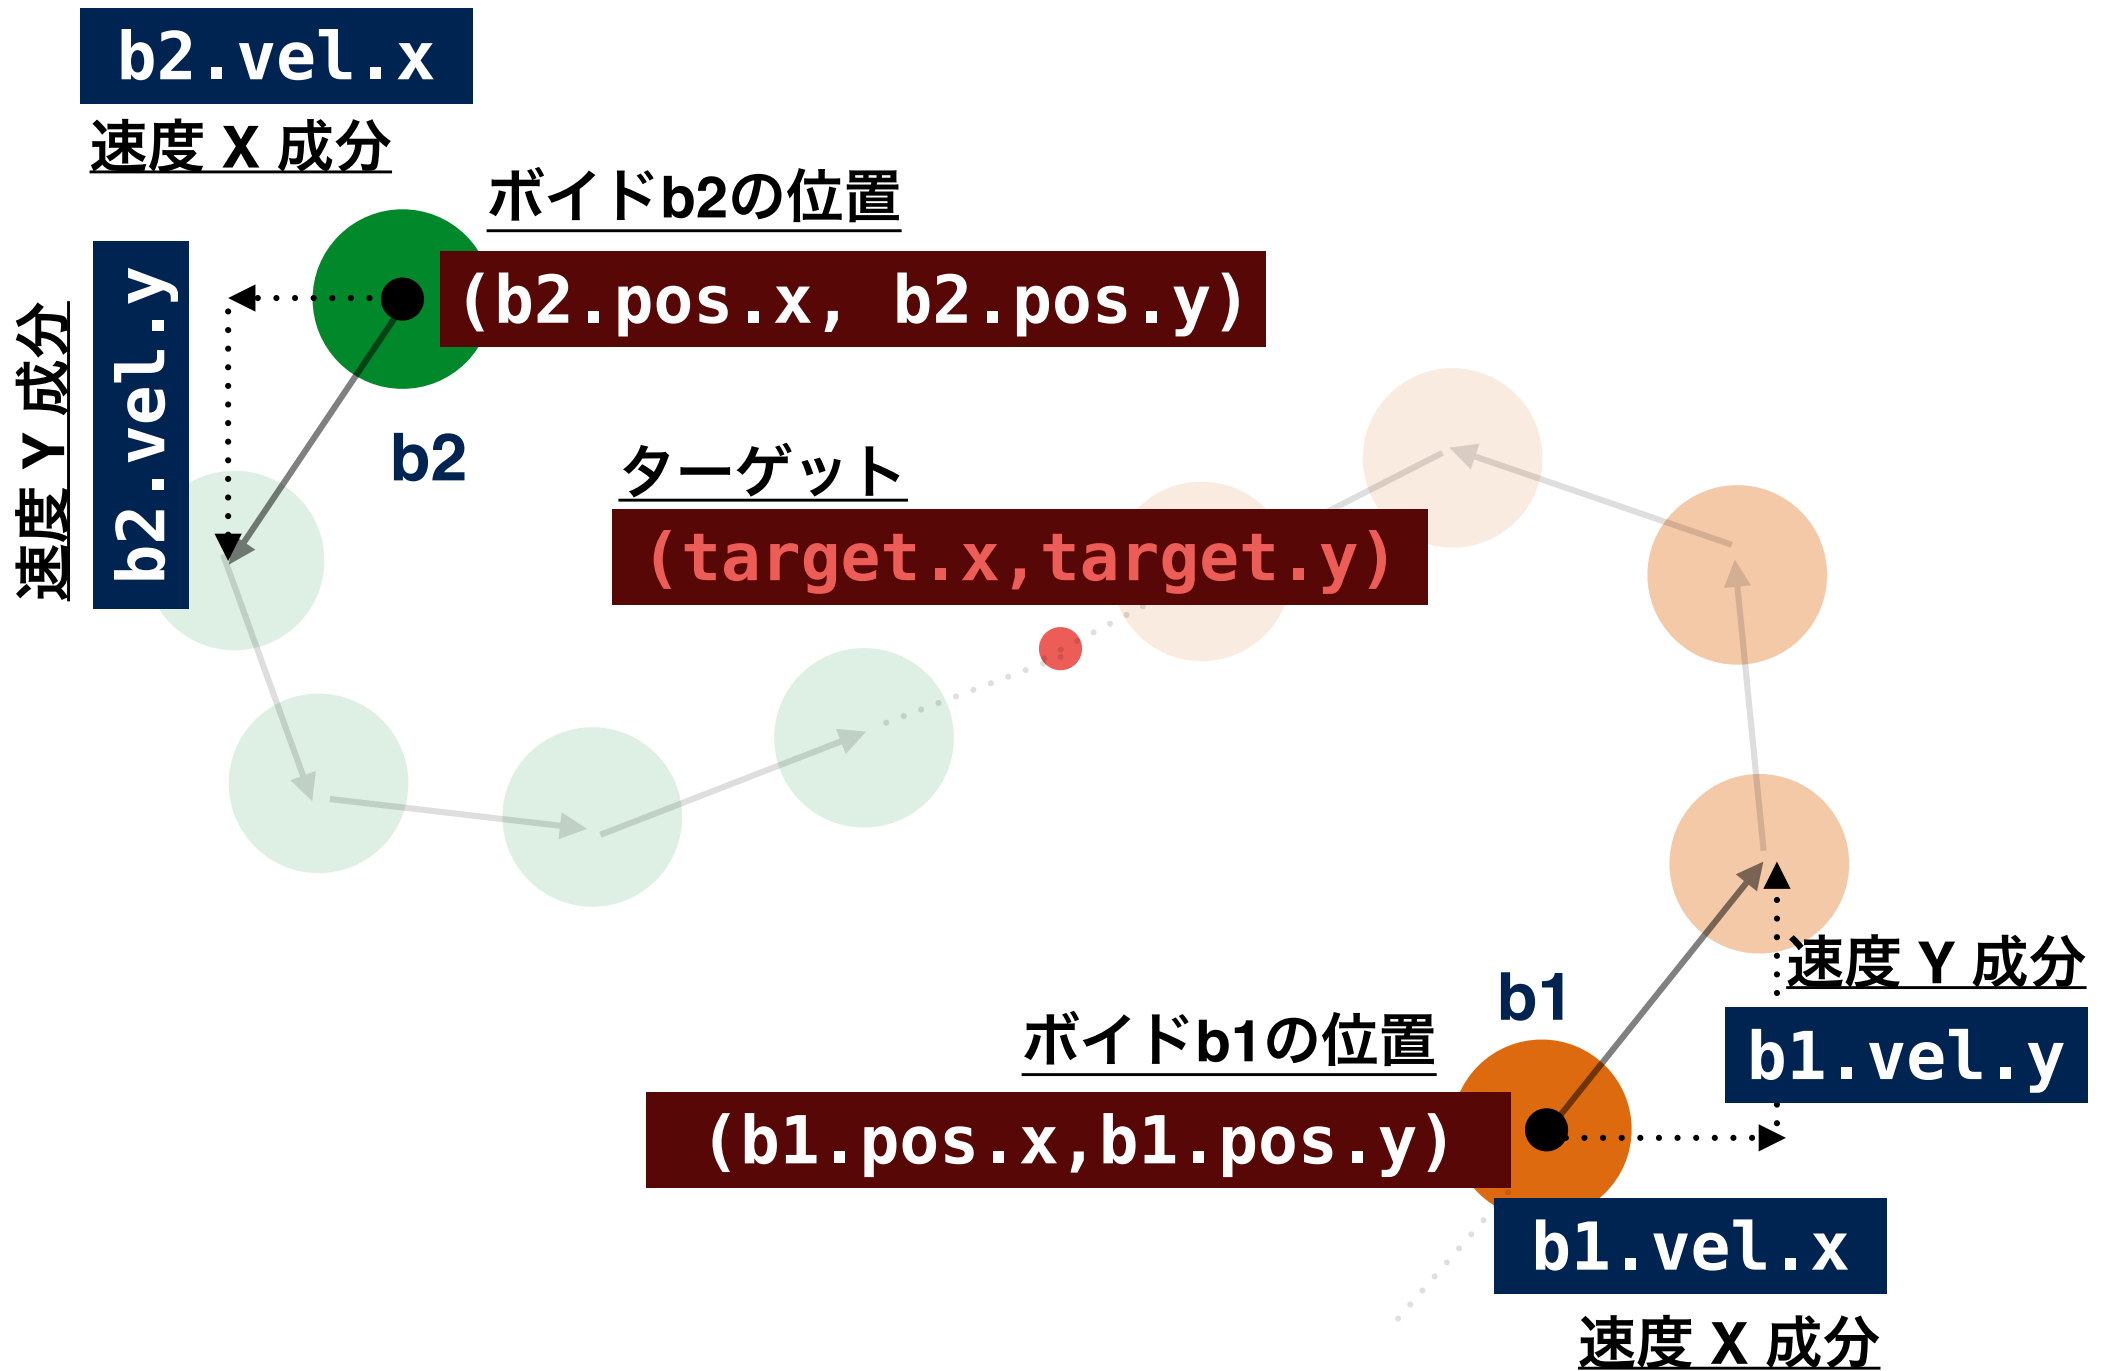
b2.vel.x

速度 X 成分

ボイドb2の位置

(b2.pos.x, b2.pos.y)

速度 Y 成分

b2.vel.y

b2

ターゲット

(target.x,target.y)

b1

速度 Y 成分

ボイドb1の位置

b1.vel.y

(b1.pos.x,b1.pos.y)

b1.vel.x

速度 X 成分